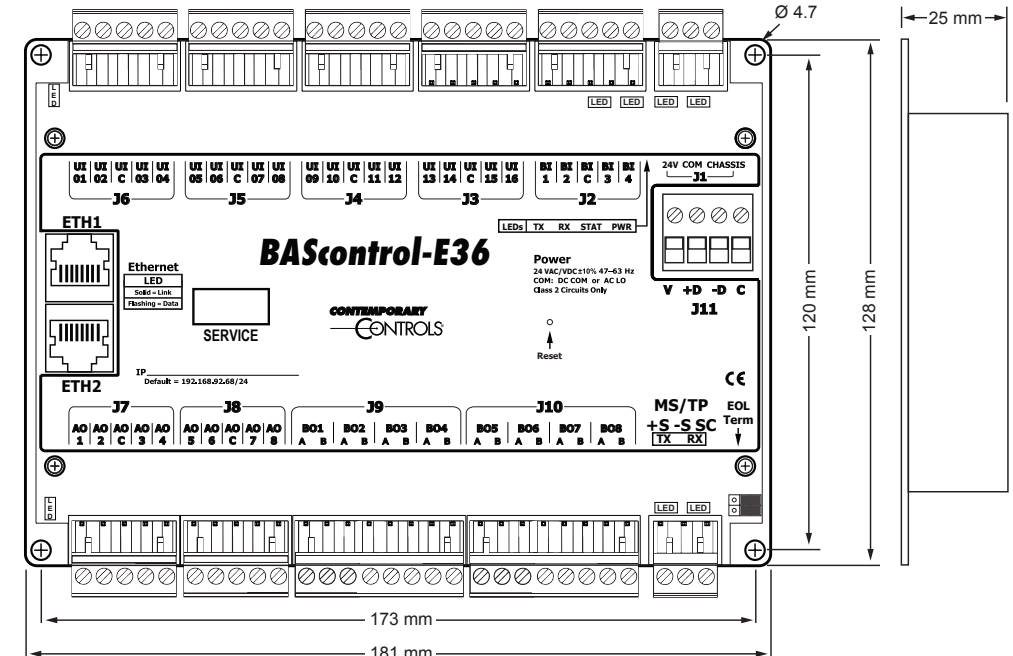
Ø 4.7

25 mm

LED

LED LED LED LED

UI 01 | UI 02 | UI C | UI 03 | UI 04
J6

UI 05 | UI 06 | UI C | UI 07 | UI 08
J5

UI 09 | UI 10 | UI C | UI 11 | UI 12
J4

UI 13 | UI 14 | UI C | UI 15 | UI 16
J3

BI 1 | BI 2 | BI C | BI 3 | BI 4
J2

24V COM CHASSIS
J1

LEDs TX RX STAT PWR

ETH1

Ethernet
LED
Solid = Link
Flashing = Data

BAScontrol-E36

Power
24 VAC/VDC±10% 47–63 Hz
COM: DC COM or AC LO
Class 2 Circuits Only

V +D -D C
J11

SERVICE

CONTEMPORARY
CONTROLS

Reset

120 mm

128 mm

ETH2

IP
Default = 192.168.92.68/24

CE

J7
AO 1 | AO 2 | AO C | AO 3 | AO 4

J8
AO 5 | AO 6 | AO C | AO 7 | AO 8

J9
BO1 A B | BO2 A B | BO3 A B | BO4 A B

J10
BO5 A B | BO6 A B | BO7 A B | BO8 A B

MS/TP
+S -S SC
TX RX

EOL
Term

LED

LED LED

173 mm

181 mm